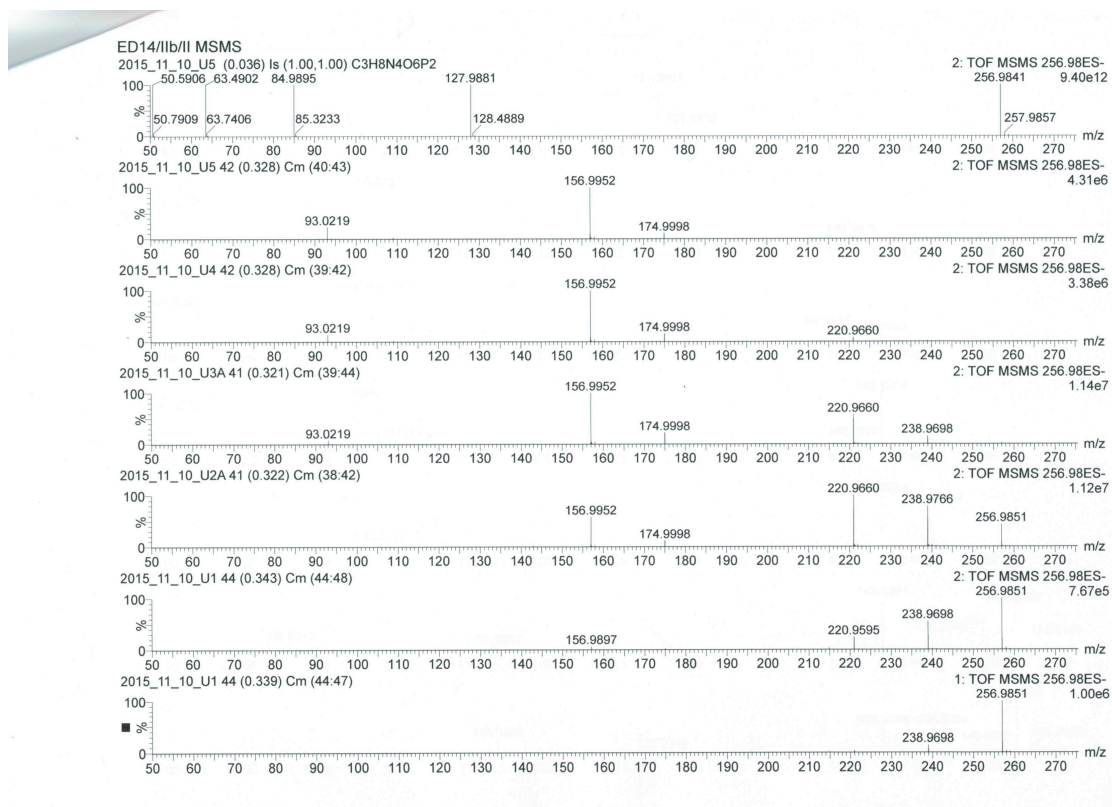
ED14/IIb/II MSMS
2015_11_10_U5 (0.036) Is (1.00,1.00) C3H8N4O6P2
2: TOF MSMS 256.98ES-
9.40e12
100
%
0
50.5906 63.4902 84.9895 127.9881 256.9841
50.7909 63.7406 85.3233 128.4889 257.9857
50 60 70 80 90 100 110 120 130 140 150 160 170 180 190 200 210 220 230 240 250 260 270 m/z

2015_11_10_U5 42 (0.328) Cm (40:43)
2: TOF MSMS 256.98ES-
4.31e6
100
%
0
156.9952
93.0219
174.9998
50 60 70 80 90 100 110 120 130 140 150 160 170 180 190 200 210 220 230 240 250 260 270 m/z

2015_11_10_U4 42 (0.328) Cm (39:42)
2: TOF MSMS 256.98ES-
3.38e6
100
%
0
156.9952
93.0219
174.9998
220.9660
50 60 70 80 90 100 110 120 130 140 150 160 170 180 190 200 210 220 230 240 250 260 270 m/z

2015_11_10_U3A 41 (0.321) Cm (39:44)
2: TOF MSMS 256.98ES-
1.14e7
100
%
0
156.9952
220.9660
93.0219
174.9998
238.9698
50 60 70 80 90 100 110 120 130 140 150 160 170 180 190 200 210 220 230 240 250 260 270 m/z

2015_11_10_U2A 41 (0.322) Cm (38:42)
2: TOF MSMS 256.98ES-
1.12e7
100
%
0
220.9660
238.9766
156.9952
256.9851
174.9998
50 60 70 80 90 100 110 120 130 140 150 160 170 180 190 200 210 220 230 240 250 260 270 m/z

2015_11_10_U1 44 (0.343) Cm (44:48)
2: TOF MSMS 256.98ES-
256.9851
7.67e5
100
%
0
238.9698
220.9595
156.9897
50 60 70 80 90 100 110 120 130 140 150 160 170 180 190 200 210 220 230 240 250 260 270 m/z

2015_11_10_U1 44 (0.339) Cm (44:47)
1: TOF MSMS 256.98ES-
256.9851
1.00e6
100
%
0
238.9698
50 60 70 80 90 100 110 120 130 140 150 160 170 180 190 200 210 220 230 240 250 260 270 m/z